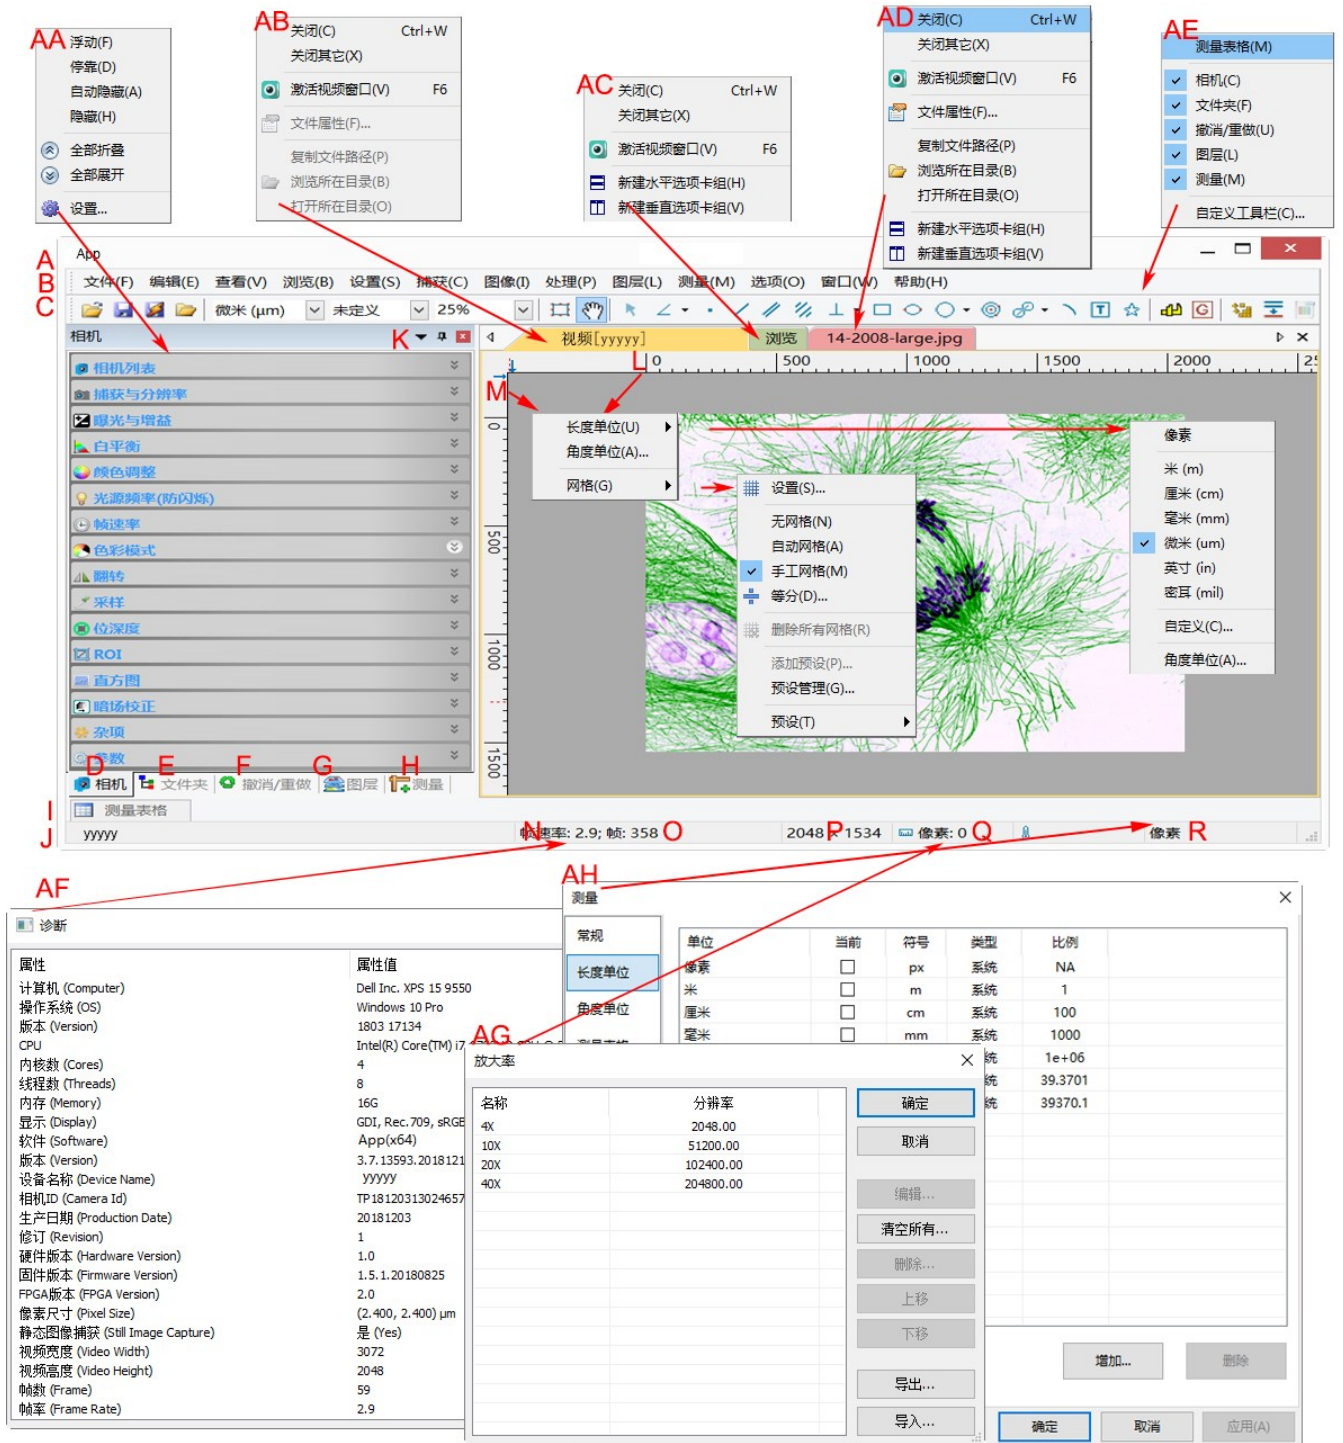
AA
浮动(F)
停靠(D)
自动隐藏(A)
隐藏(H)
全部折叠
全部展开
设置...

AB
关闭(C) Ctrl+W
关闭其它(X)
激活视频窗口(V) F6
文件属性(F)...
复制文件路径(P)
浏览所在目录(B)
打开所在目录(O)

AC
关闭(C) Ctrl+W
关闭其它(X)
激活视频窗口(V) F6
新建水平选项卡组(H)
新建垂直选项卡组(V)

AD
关闭(C) Ctrl+W
关闭其它(X)
激活视频窗口(V) F6
文件属性(F)...
复制文件路径(P)
浏览所在目录(B)
打开所在目录(O)
新建水平选项卡组(H)
新建垂直选项卡组(V)

AE
测量表格(M)
相机(C)
文件夹(F)
撤消/重做(U)
图层(L)
测量(M)
自定义工具栏(C)...

A App
B 文件(F) 编辑(E) 查看(V) 浏览(B) 设置(S) 捕获(C) 图像(I) 处理(P) 图层(L) 测量(M) 选项(O) 窗口(W) 帮助(H)
C 微米 (µm) 未定义 25%

相机 K
相机列表
捕获与分辨率
曝光与增益
白平衡
颜色调整
光源频率(防闪烁)
帧速率
色彩模式
翻转
采样
位深度
ROI
直方图
暗场校正
杂项
参数
D 相机 E 文件夹 F 撤消/重做 G 图层 H 测量
I 测量表格
J yyyyy

视频[yyyyy] 浏览 14-2008-large.jpg
0 500 1000 1500 2000 25
M L
0 500 1000 1500
长度单位(U)
角度单位(A)...
网格(G)
设置(S)...
无网格(N)
自动网格(A)
手工网格(M)
等分(D)...
删除所有网格(R)
添加预设(P)...
预设管理(G)...
预设(T)
像素
米 (m)
厘米 (cm)
毫米 (mm)
微米 (um)
英寸 (in)
密耳 (mil)
自定义(C)...
角度单位(A)...

N 帧速率: 2.9; 帧: 358 O 2048 P 1534 像素: 0 Q 像素 R

AF
诊断
| 属性 | 属性值 |
|---|---|
| 计算机 (Computer) | Dell Inc. XPS 15 9550 |
| 操作系统 (OS) | Windows 10 Pro |
| 版本 (Version) | 1803 17134 |
| CPU | Intel(R) Core(TM) i7 |
| 内核数 (Cores) | 4 |
| 线程数 (Threads) | 8 |
| 内存 (Memory) | 16G |
| 显示 (Display) | GDI, Rec.709, sRGB |
| 软件 (Software) | App(x64) |
| 版本 (Version) | 3.7.13593.2018121 |
| 设备名称 (Device Name) | yyyyy |
| 相机ID (Camera Id) | TP18120313024657 |
| 生产日期 (Production Date) | 20181203 |
| 修订 (Revision) | 1 |
| 硬件版本 (Hardware Version) | 1.0 |
| 固件版本 (Firmware Version) | 1.5.1.20180825 |
| FPGA版本 (FPGA Version) | 2.0 |
| 像素尺寸 (Pixel Size) | (2.400, 2.400) µm |
| 静态图像捕获 (Still Image Capture) | 是 (Yes) |
| 视频宽度 (Video Width) | 3072 |
| 视频高度 (Video Height) | 2048 |
| 帧数 (Frame) | 59 |
| 帧率 (Frame Rate) | 2.9 |

AH
测量
常规
长度单位
角度单位
测量表格
| 单位 | 当前 | 符号 | 类型 | 比例 |
|---|---|---|---|---|
| 像素 | | px | 系统 | NA |
| 米 | | m | 系统 | 1 |
| 厘米 | | cm | 系统 | 100 |
| 毫米 | | mm | 系统 | 1000 |
| | | | 系统 | 1e+06 |
| | | | 系统 | 39.3701 |
| | | | 系统 | 39370.1 |
增加... 删除
确定 取消 应用(A)

AG
放大率
| 名称 | 分辨率 |
|---|---|
| 4X | 2048.00 |
| 10X | 51200.00 |
| 20X | 102400.00 |
| 40X | 204800.00 |
确定
取消
编辑...
清空所有...
删除...
上移
下移
导出...
导入...